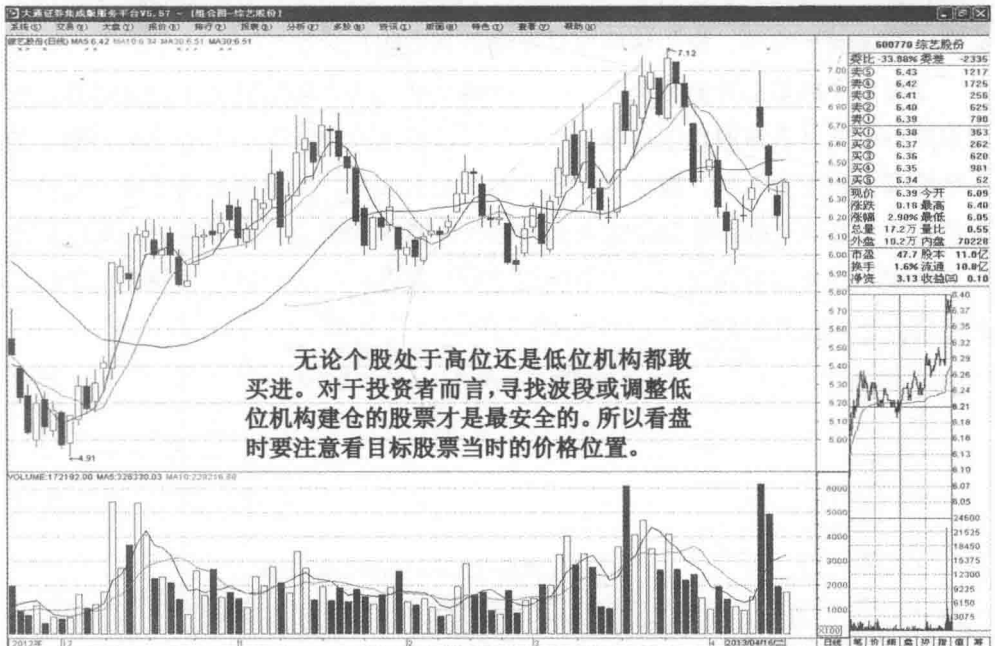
大通证券集成版专业平台V5.57 - [组合图-综艺股份]

系统(S) 功能(F) 大盘(D) 报价(Q) 分析(A) 扩展(E) 资讯(I) 工具(T) 帮助(H)

综艺股份(日线) MA5:6.42 MA10:6.34 MA20:6.51 MA30:6.51

7.12

4.91

无论个股处于高位还是低位机构都敢买进。对于投资者而言,寻找波段或调整低位机构建仓的股票才是最安全的。所以看盘时要注意看目标股票当时的价格位置。

VOLUME:172192.00 MA5:328330.03 MA10:228216.88

2012年 12 1 2 3 4 2013/04/16(二)

×100

600770 综艺股份

| 委比 | -33.88% | 委差 | -2335 |
|---|---|---|---|
| 卖⑤ | 6.43 | | 1217 |
| 卖④ | 6.42 | | 1725 |
| 卖③ | 6.41 | | 256 |
| 卖② | 6.40 | | 625 |
| 卖① | 6.39 | | 790 |
| 买① | 6.38 | | 353 |
| 买② | 6.37 | | 262 |
| 买③ | 6.36 | | 620 |
| 买④ | 6.35 | | 981 |
| 买⑤ | 6.34 | | 62 |
| 现价 | 6.39 | 今开 | 6.09 |
| 涨跌 | 0.18 | 最高 | 6.40 |
| 涨幅 | 2.90% | 最低 | 6.05 |
| 总量 | 17.2万 | 量比 | 0.55 |
| 外盘 | 10.2万 | 内盘 | 70228 |
| 市盈 | 47.7 | 股本 | 11.0亿 |
| 换手 | 1.6% | 流通 | 10.8亿 |
| 净资 | 3.13 | 收益(四) | 0.10 |

7.00 6.90 6.80 6.70 6.60 6.50 6.40 6.30 6.20 6.10 6.00 5.90 5.80 5.70 5.60 5.50 5.40 5.30 5.20 5.10 5.00

6000 5000 4000 3000 2000 1000

6.40 6.37 6.35 6.32 6.29 6.26 6.24 6.21 6.18 6.16 6.13 6.10 6.07

24600 21525 18450 15375 12300 9225 6150 3075

日线 笔 价 细 盘 分 指 值